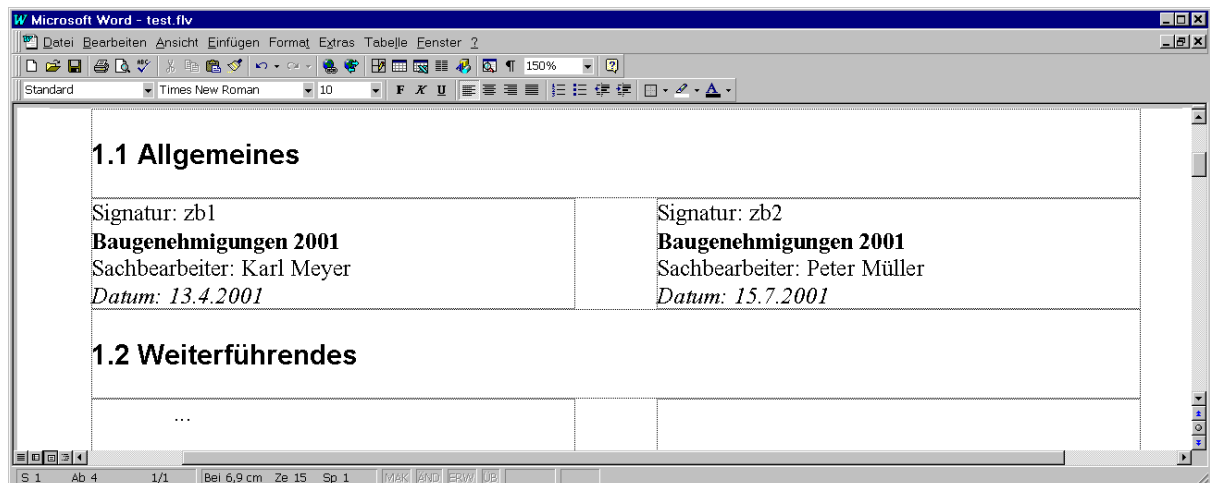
Microsoft Word - test.flv

Datei Bearbeiten Ansicht Einfügen Format Extras Tabelle Fenster ?

150%

Standard Times New Roman 10 F K U

1.1 Allgemeines

| Signatur: zb1<br>**Baugenehmigungen 2001**<br>Sachbearbeiter: Karl Meyer<br>*Datum: 13.4.2001* | | Signatur: zb2<br>**Baugenehmigungen 2001**<br>Sachbearbeiter: Peter Müller<br>*Datum: 15.7.2001* |
|---|---|---|

1.2 Weiterführendes

| ... | | |
|---|---|---|

S 1 Ab 4 1/1 Bei 6,9 cm Ze 15 Sp 1 MAK ÄND ERW ÜB